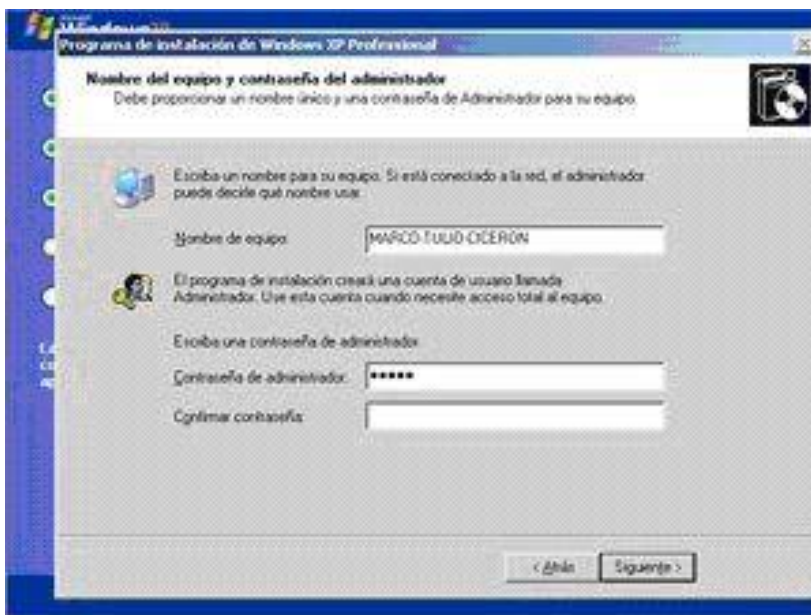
Windows XP

Programa de instalación de Windows XP Professional

Nombre del equipo y contraseña del administrador

Debe proporcionar un nombre único y una contraseña de Administrador para su equipo.

Escriba un nombre para su equipo. Si está conectado a la red, el administrador puede decirle qué nombre usar.

Nombre de equipo: MARCO-TULIO-CICERON

El programa de instalación creará una cuenta de usuario llamada Administrador. Use esta cuenta cuando necesite acceso total al equipo.

Escriba una contraseña de administrador.

Contraseña de administrador: *****

Confirmar contraseña:

< Atrás

Siguiente >